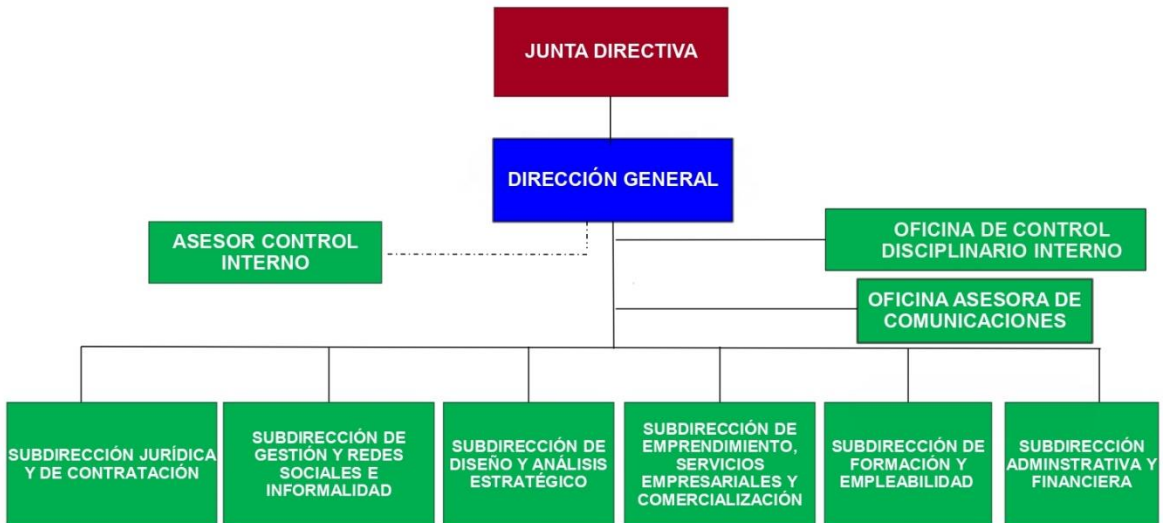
JUNTA DIRECTIVA

DIRECCIÓN GENERAL

ASESOR CONTROL INTERNO

OFICINA DE CONTROL DISCIPLINARIO INTERNO

OFICINA ASESORA DE COMUNICACIONES

SUBDIRECCIÓN JURÍDICA Y DE CONTRATACIÓN

SUBDIRECCIÓN DE GESTIÓN Y REDES SOCIALES E INFORMALIDAD

SUBDIRECCIÓN DE DISEÑO Y ANÁLISIS ESTRATÉGICO

SUBDIRECCIÓN DE EMPRENDIMIENTO, SERVICIOS EMPRESARIALES Y COMERCIALIZACIÓN

SUBDIRECCIÓN DE FORMACIÓN Y EMPLEABILIDAD

SUBDIRECCIÓN ADMINSTRATIVA Y FINANCIERA